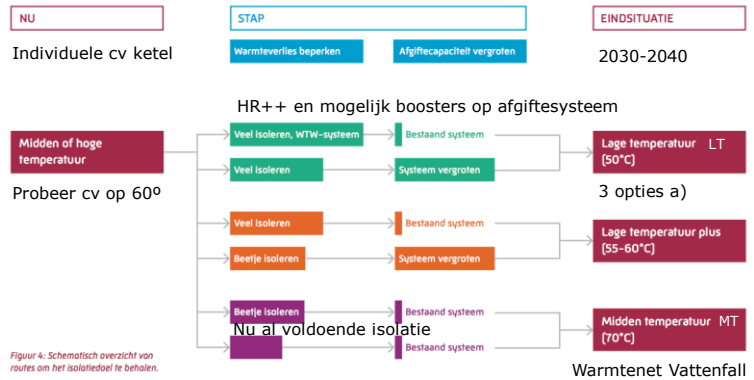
NU

STAP

EINDSITUATIE

Individuele cv ketel

Warmteverlies beperken

Afgiftecapaciteit vergroten

2030-2040

HR++ en mogelijk boosters op afgiftesysteem

Midden of hoge temperatuur

Probeer cv op 60º

Veel isoleren, WTW-systeem

Bestaand systeem

Veel isoleren

Systeem vergroten

Lage temperatuur (50°C)

LT

3 opties a)

Veel isoleren

Bestaand systeem

Beetje isoleren

Systeem vergroten

Lage temperatuur plus (55-60°C)

Beetje isoleren

Bestaand systeem

Nu al voldoende isolatie

Bestaand systeem

Midden temperatuur (70°C)

MT

Warmtenet Vattenfall

Figuur 4: Schematisch overzicht van routes om het isolatiedoel te behalen.